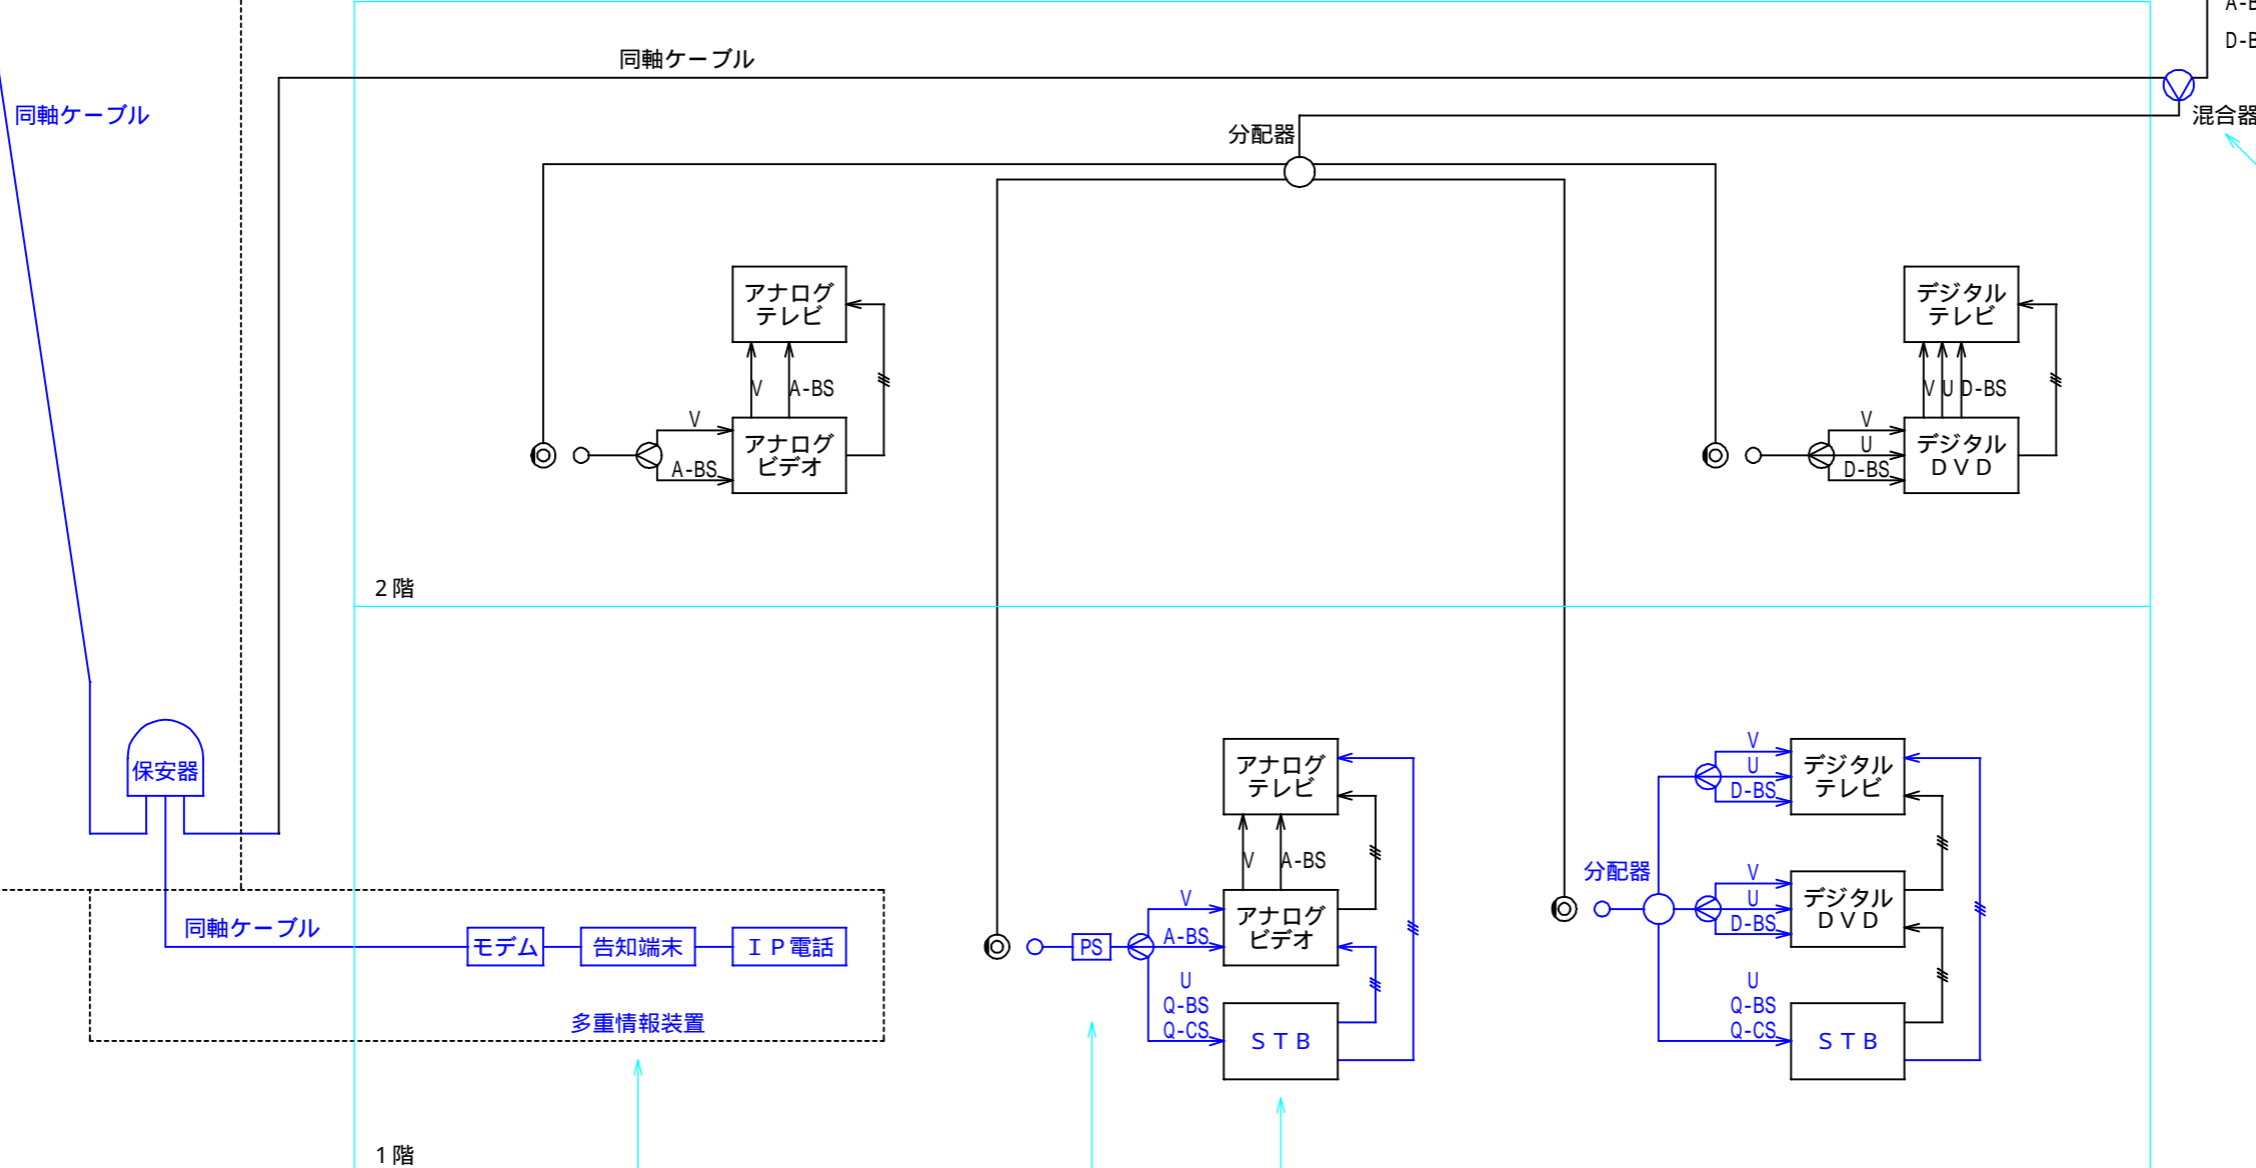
A-B
D-B
同軸ケーブル
同軸ケーブル
混合器
分配器
アナログ
テレビ
V
A-BS
V
A-BS
アナログ
ビデオ
デジタル
テレビ
V U D-BS
V
U
D-BS
デジタル
ＤＶＤ
2 階
保安器
アナログ
テレビ
V
A-BS
V
A-BS
アナログ
ビデオ
U
Q-BS
Q-CS
ＳＴＢ
PS
V
U
D-BS
デジタル
テレビ
分配器
V
U
D-BS
デジタル
ＤＶＤ
U
Q-BS
Q-CS
ＳＴＢ
同軸ケーブル
モデム
告知端末
ＩＰ電話
多重情報装置
1 階